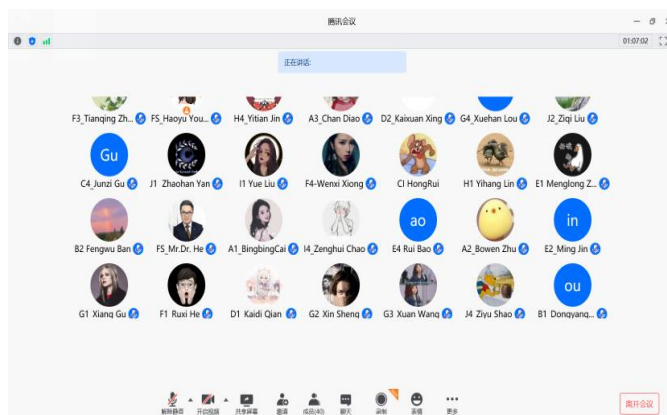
腾讯会议

01:07:02

正在讲话:

F3_Tianqing Zh... FS_Haoyu You... H4_Yitian Jin A3_Chan Diao D2_Kaixuan Xing G4_Xuehan Lou J2_Ziqi Liu

Gu
C4_Junzi Gu J1 Zhaohan Yan I1 Yue Liu F4-Wenxi Xiong CI HongRui H1 Yihang Lin E1 Menglong Z...

ao in
B2 Fengwu Ban FS_Mr.Dr. He A1_BingbingCai I4_Zenghui Chao E4 Rui Bao A2_Bowen Zhu E2_Ming Jin

ou
G1 Xiang Gu F1 Ruxi He D1 Kaidi Qian G2 Xin Sheng G3 Xuan Wang J4 Ziyu Shao B1 Dongyang...

解除静音 开启视频 共享屏幕 邀请 成员(40) 聊天 录制 表情 更多

离开会议